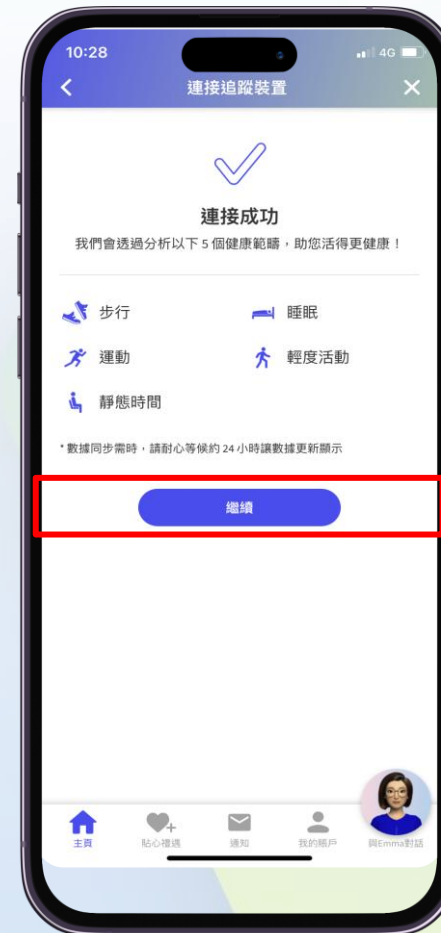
10:28

4G

連接追蹤裝置

連接成功

我們會透過分析以下 5 個健康範疇，助您活得更健康！

步行

睡眠

運動

輕度活動

靜態時間

* 數據同步需時，請耐心等候約 24 小時讓數據更新顯示

繼續

主頁

貼心禮遇

通知

我的賬戶

與Emma對話